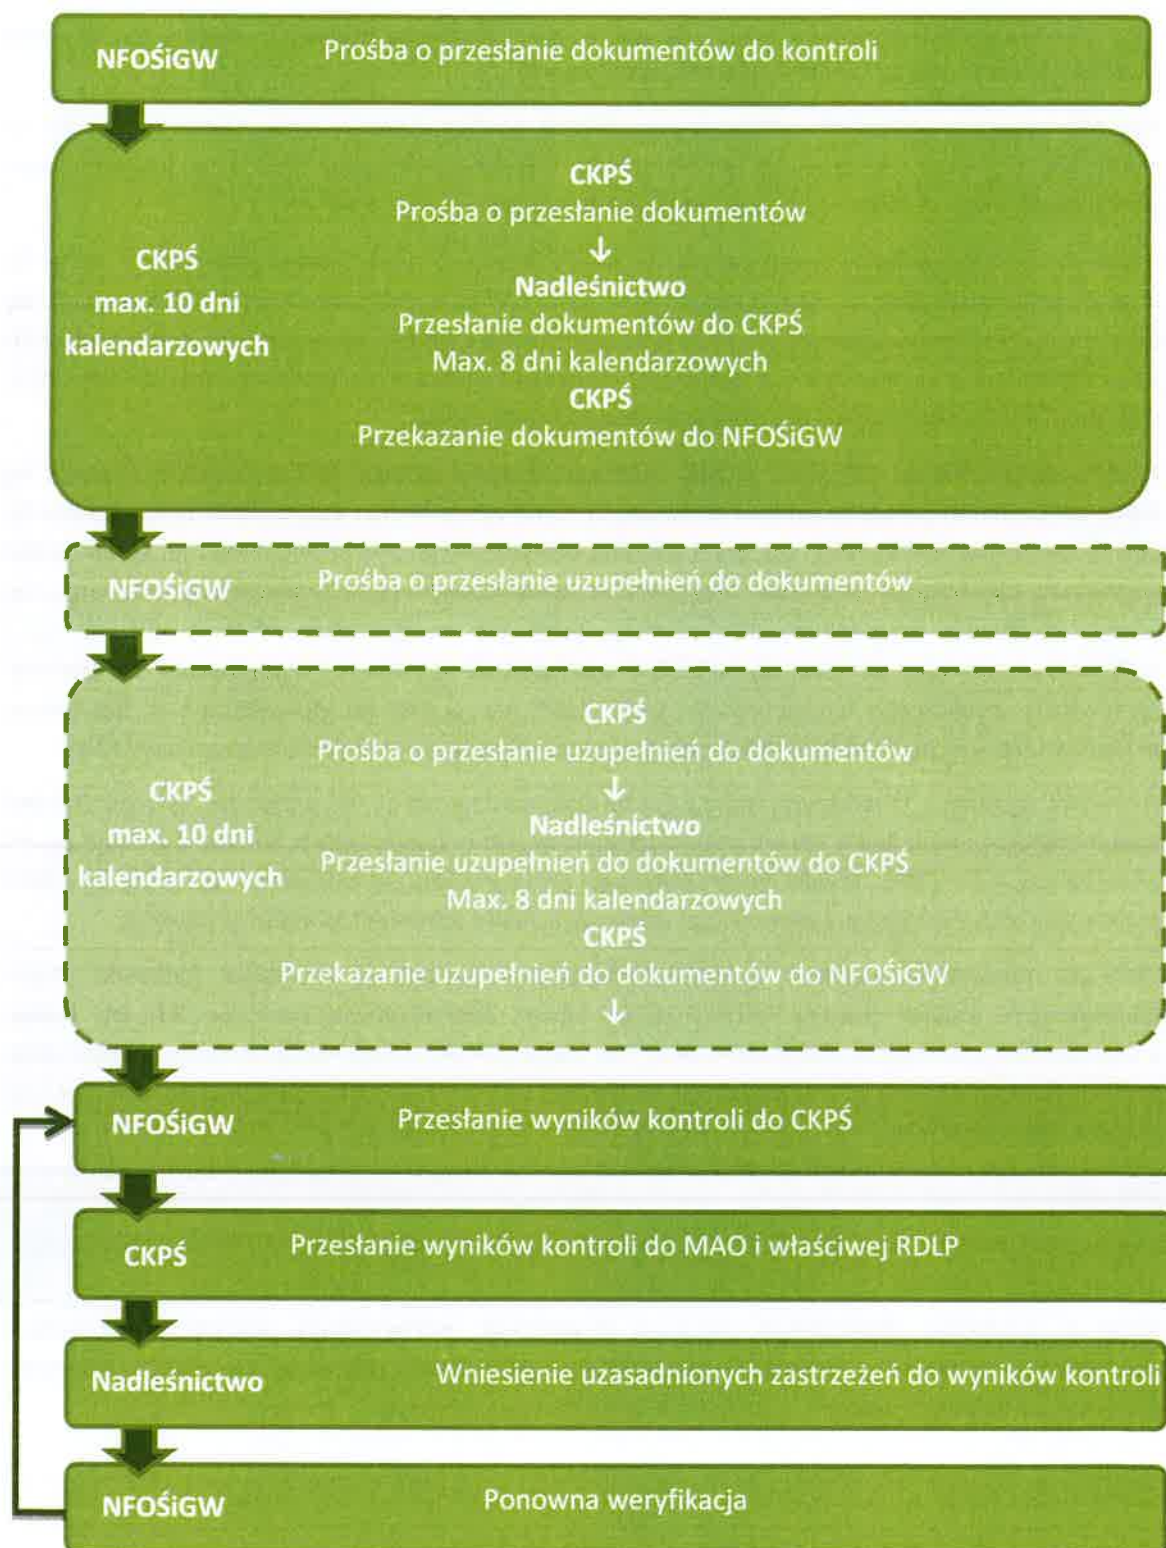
NFOŚiGW Prośba o przesłanie dokumentów do kontroli

CKPŚ max. 10 dni kalendarzowych

CKPŚ
Prośba o przesłanie dokumentów
↓
Nadleśnictwo
Przesłanie dokumentów do CKPŚ
Max. 8 dni kalendarzowych
CKPŚ
Przekazanie dokumentów do NFOŚiGW

NFOŚiGW Prośba o przesłanie uzupełnień do dokumentów

CKPŚ max. 10 dni kalendarzowych

CKPŚ
Prośba o przesłanie uzupełnień do dokumentów
↓
Nadleśnictwo
Przesłanie uzupełnień do dokumentów do CKPŚ
Max. 8 dni kalendarzowych
CKPŚ
Przekazanie uzupełnień do dokumentów do NFOŚiGW
↓

NFOŚiGW Przesłanie wyników kontroli do CKPŚ

CKPŚ Przesłanie wyników kontroli do MAO i właściwej RDLP

Nadleśnictwo Wniesienie uzasadnionych zastrzeżeń do wyników kontroli

NFOŚiGW Ponowna weryfikacja